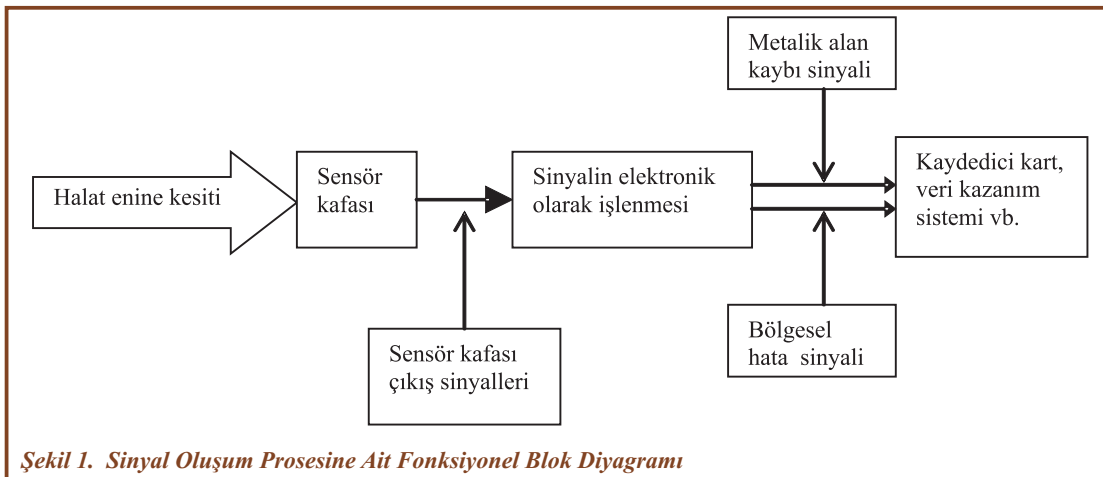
Metalik alan kaybı sinyali

Halat enine kesiti

Sensör kafası

Sinyalin elektronik olarak işlenmesi

Kaydedici kart, veri kazanım sistemi vb.

Sensör kafası çıkış sinyalleri

Bölgesel hata sinyali

Şekil 1. Sinyal Oluşum Prosesine Ait Fonksiyonel Blok Diyagramı